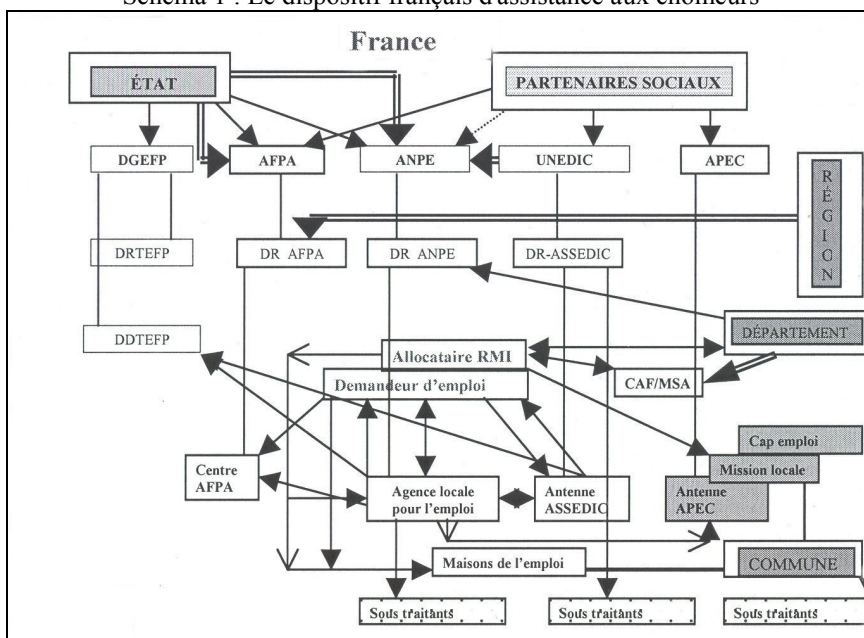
Schéma 1 : Le dispositif français d'assistance aux chômeurs

France

ÉTAT

PARTENAIRES SOCIAUX

DGEFP

AFPA

ANPE

UNEDIC

APEC

RÉGION

DRTEFP

DR AFPA

DR ANPE

DR-ASSEDIC

DDTEFP

DÉPARTEMENT

Allocataire RMI

CAF/MSA

Demandeur d'emploi

Cap emploi

Mission locale

Centre AFPA

Agence locale pour l'emploi

Antenne ASSEDIC

Antenne APEC

Maisons de l'emploi

COMMUNE

Sous traitants

Sous traitants

Sous traitants